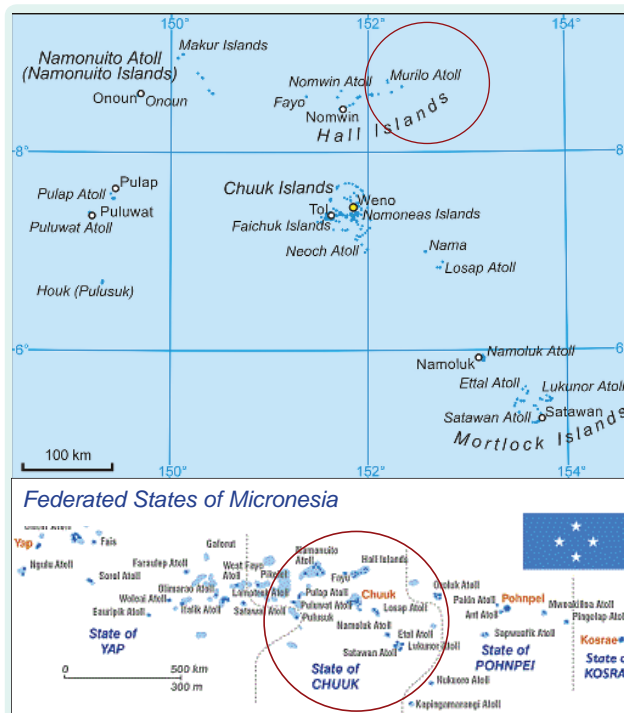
150° 152° 154°

Namonuito Atoll (Namonuito Islands)
Makur Islands
Onoun Onoun
Nomwin Atoll
Murilo Atoll
Fayo
Nomwin
Hall Islands
8° 8
Pulap Atoll Pulap
Puluwat
Puluwat Atoll
Chuuk Islands
Weno
Tol
Nomoneas Islands
Faichuk Islands
Neoch Atoll
Nama
Losap Atoll
Houk (Pulusuk)
6° 6
Namoluk
Namoluk Atoll
Ettal Atoll
Lukunor Atoll
Satawan Atoll
Satawan
Mortlock Islands
100 km
150° 152° 154°

Federated States of Micronesia
Yap
Fais
Ngulu Atoll
Sorol Atoll
Faraulep Atoll
Gaferut
West Fayu Atoll
Pikelot
Namonuito Atoll
Hall Islands
Fayu
Olimarao Atoll
Woleai Atoll
Eauripik Atoll
Ifalik Atoll
Lamotrek Atoll
Satawal Atoll
Pulap Atoll
Puluwat Atoll
Pulusuk
Chuuk
Losap Atoll
Namoluk Atoll
Etal Atoll
Lukunor Atoll
Satawan Atoll
Oroluk Atoll
Pakin Atoll
Ant Atoll
Pohnpei
Mwokil Atoll
Pingelap Atoll
Sapwuahfik Atoll
Kosrae
Nukuoro Atoll
Kapingamarangi Atoll
State of YAP
State of CHUUK
State of POHNPEI
State of KOSRA
0 500 km
300 m